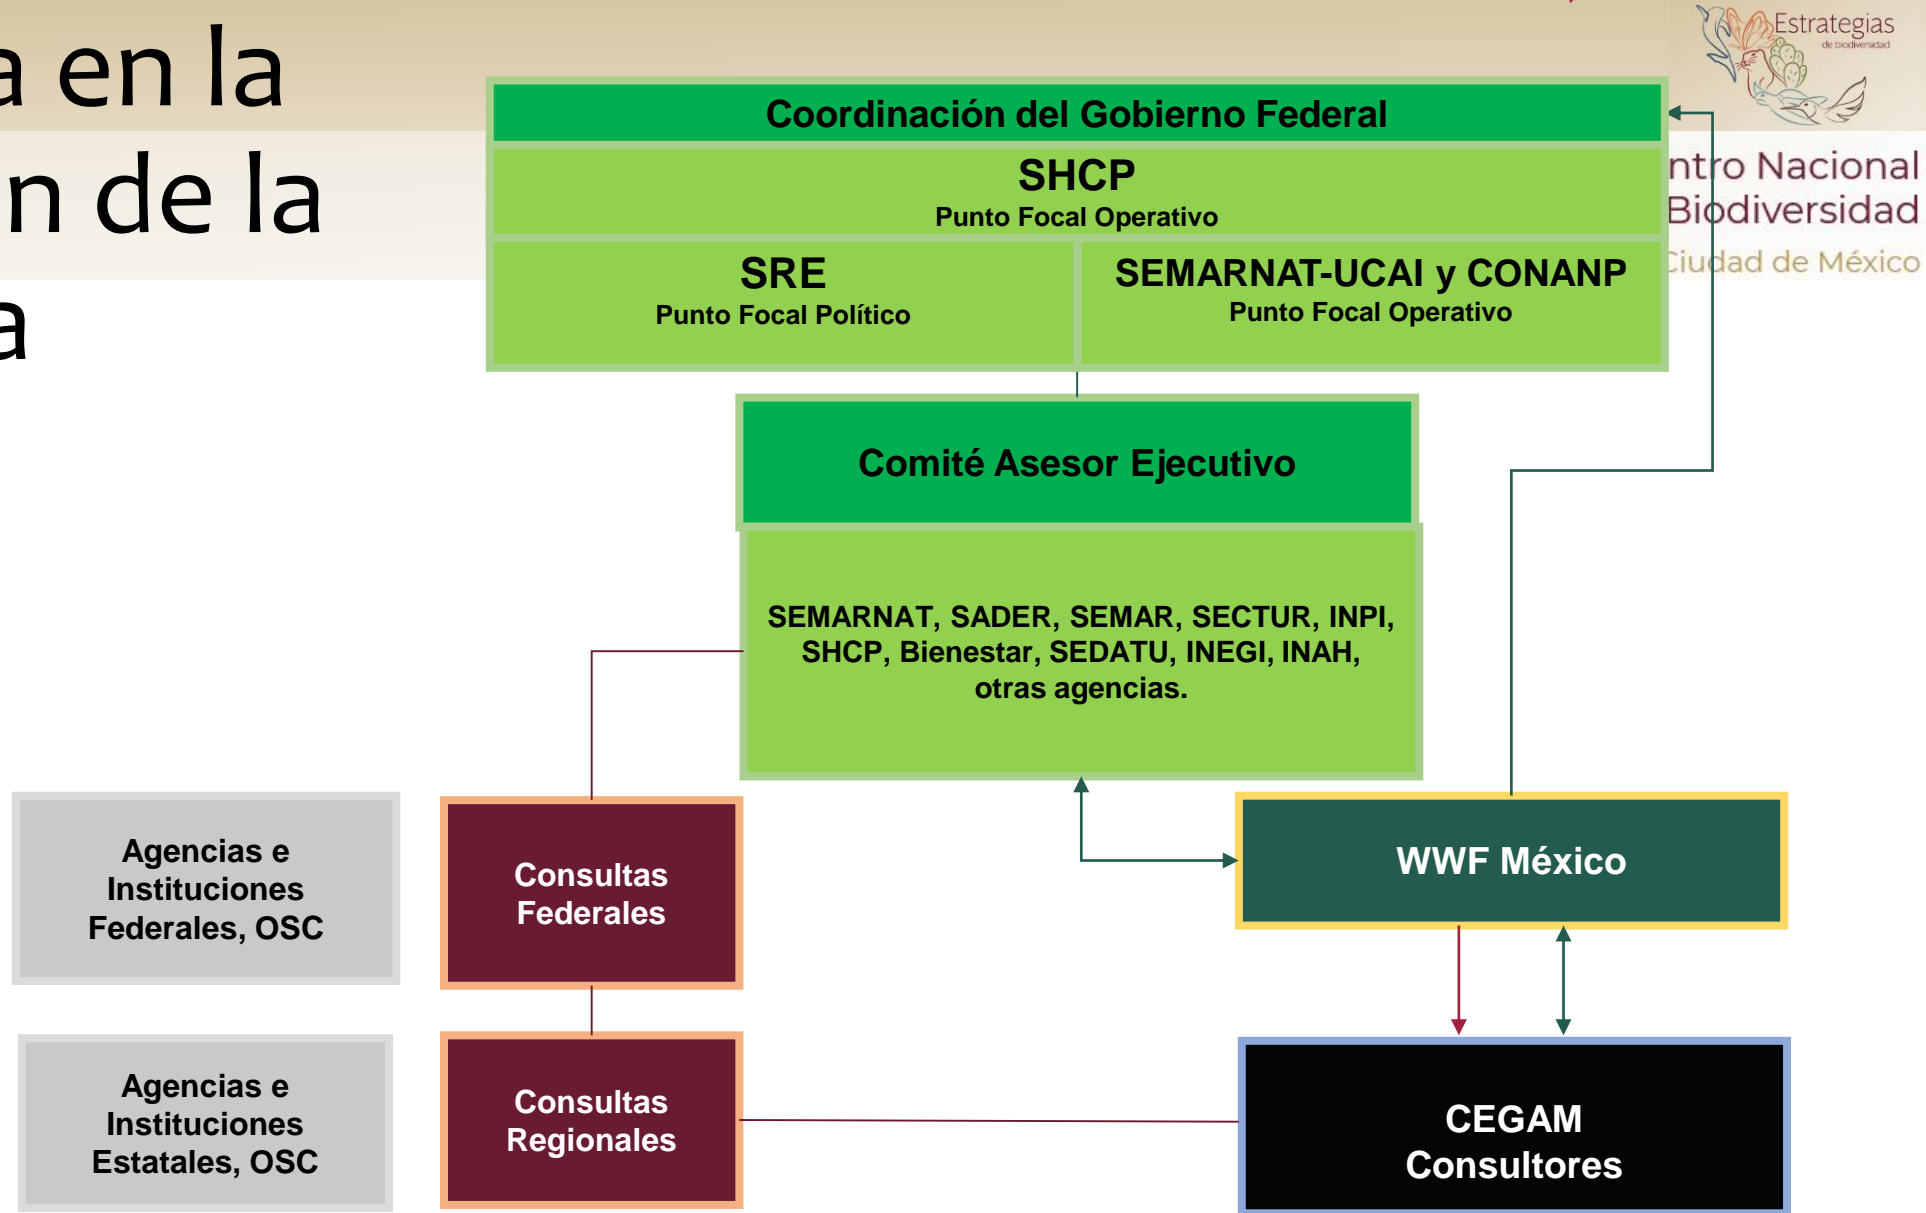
a en la
n de la
a

Estrategias
de biodiversidad

ntro Nacional
Biodiversidad
Ciudad de México

Coordinación del Gobierno Federal

SHCP
Punto Focal Operativo

SRE
Punto Focal Político

SEMARNAT-UCAI y CONANP
Punto Focal Operativo

Comité Asesor Ejecutivo

SEMARNAT, SADER, SEMAR, SECTUR, INPI, SHCP, Bienestar, SEDATU, INEGI, INAH, otras agencias.

Agencias e Instituciones Federales, OSC

Consultas Federales

WWF México

Agencias e Instituciones Estatales, OSC

Consultas Regionales

CEGAM Consultores